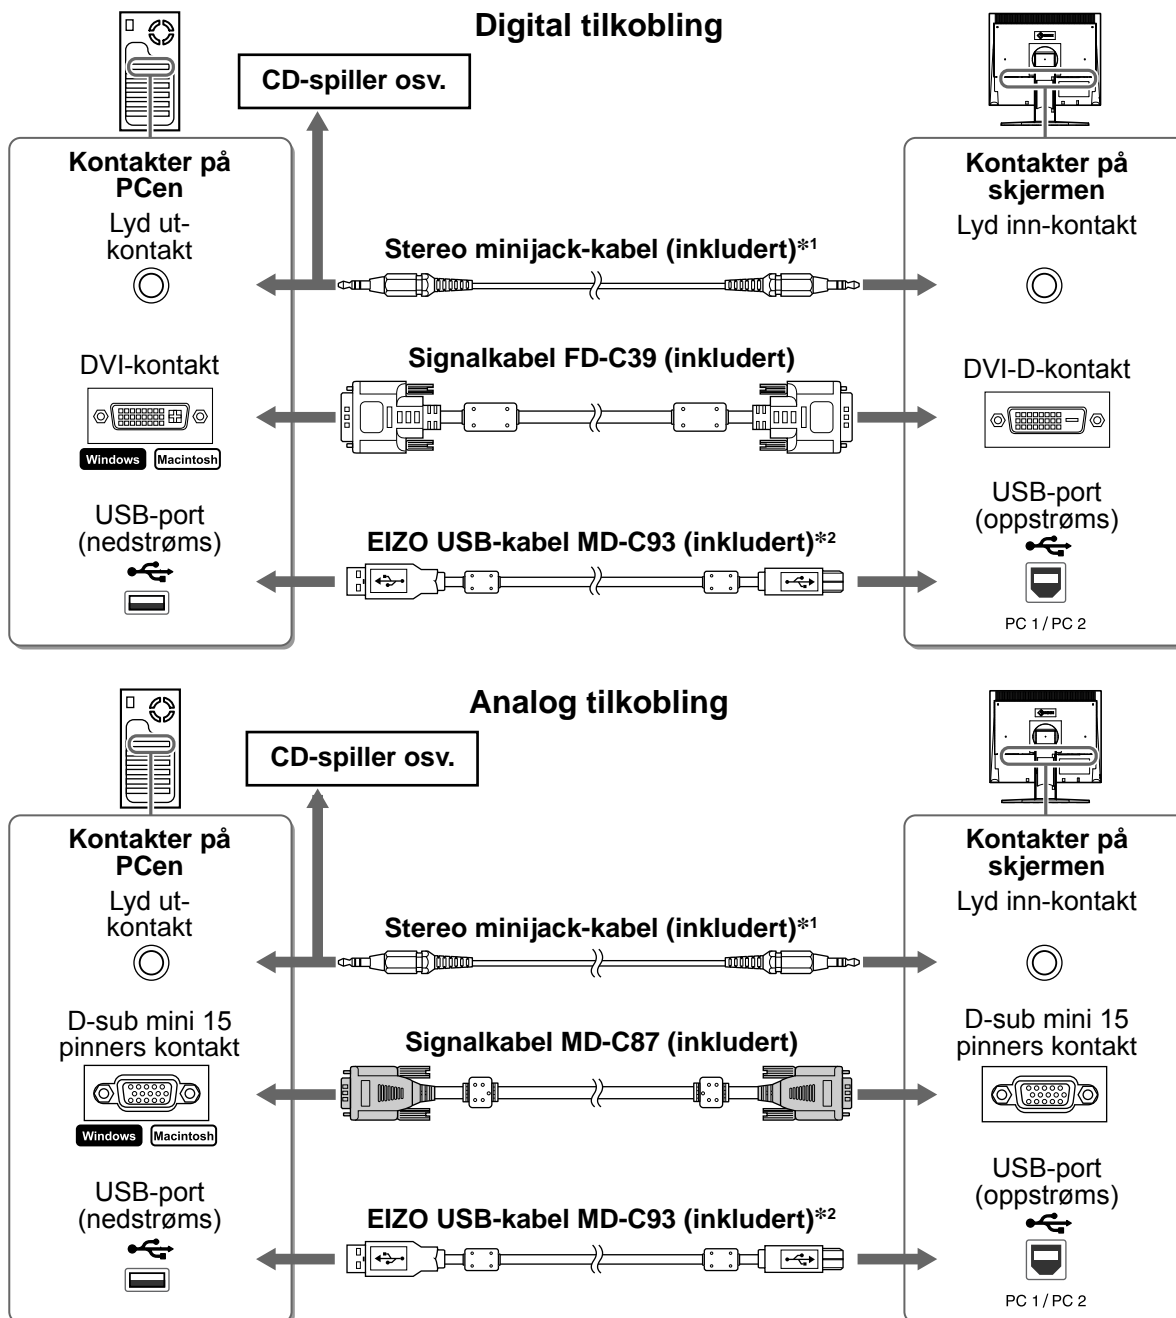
Digital tilkobling

CD-spiller osv.

Kontakter på PCen

Lyd ut-kontakt

DVI-kontakt

Windows Macintosh

USB-port (nedstrøms)

Stereo minijack-kabel (inkludert)*1

Signalkabel FD-C39 (inkludert)

EIZO USB-kabel MD-C93 (inkludert)*2

Kontakter på skjermen

Lyd inn-kontakt

DVI-D-kontakt

USB-port (oppstrøms)

PC 1 / PC 2

Analog tilkobling

CD-spiller osv.

Kontakter på PCen

Lyd ut-kontakt

D-sub mini 15 pinners kontakt

Windows Macintosh

USB-port (nedstrøms)

Stereo minijack-kabel (inkludert)*1

Signalkabel MD-C87 (inkludert)

EIZO USB-kabel MD-C93 (inkludert)*2

Kontakter på skjermen

Lyd inn-kontakt

D-sub mini 15 pinners kontakt

USB-port (oppstrøms)

PC 1 / PC 2